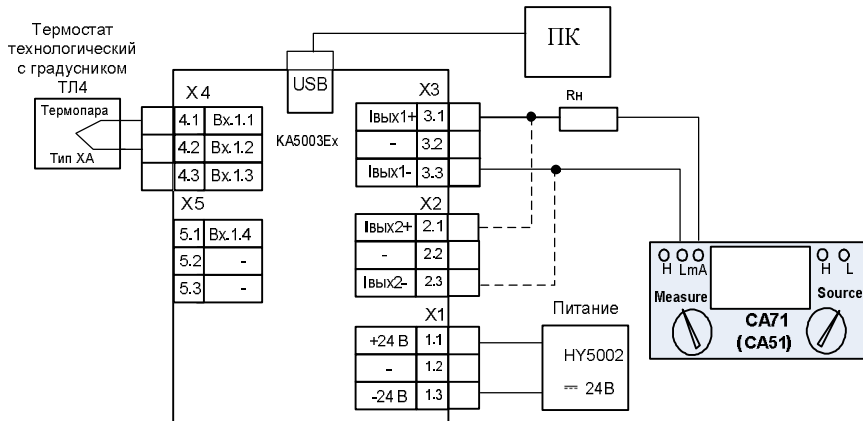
Термостат технологический с градусником ТЛ4

Термопара

Тип ХА

USB

ПК

X4

| 4.1 | Вх.1.1 |
|---|---|
| 4.2 | Вх.1.2 |
| 4.3 | Вх.1.3 |

KA5003Ex

X5

| 5.1 | Вх.1.4 |
|---|---|
| 5.2 | - |
| 5.3 | - |

X3

| Iвых1+ | 3.1 |
|---|---|
| - | 3.2 |
| Iвых1- | 3.3 |

Rн

X2

| Iвых2+ | 2.1 |
|---|---|
| - | 2.2 |
| Iвых2- | 2.3 |

X1

| +24 В | 1.1 |
|---|---|
| - | 1.2 |
| -24 В | 1.3 |

Питание

HY5002

═ 24В

H LmA

H L

Measure

Source

CA71

(CA51)